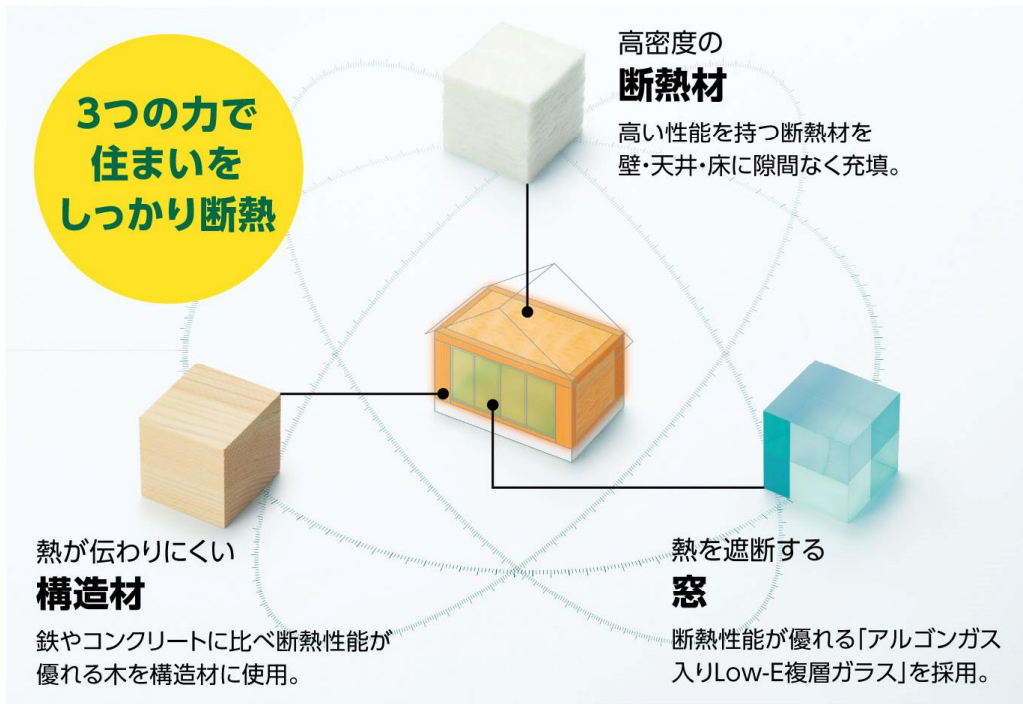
3つの力で
住まいを
しっかり断熱

高密度の
断熱材
高い性能を持つ断熱材を
壁・天井・床に隙間なく充填。

熱が伝わりにくい
構造材
鉄やコンクリートに比べ断熱性能が
優れる木を構造材に使用。

熱を遮断する
窓
断熱性能が優れる「アルゴンガス
入りLow-E複層ガラス」を採用。